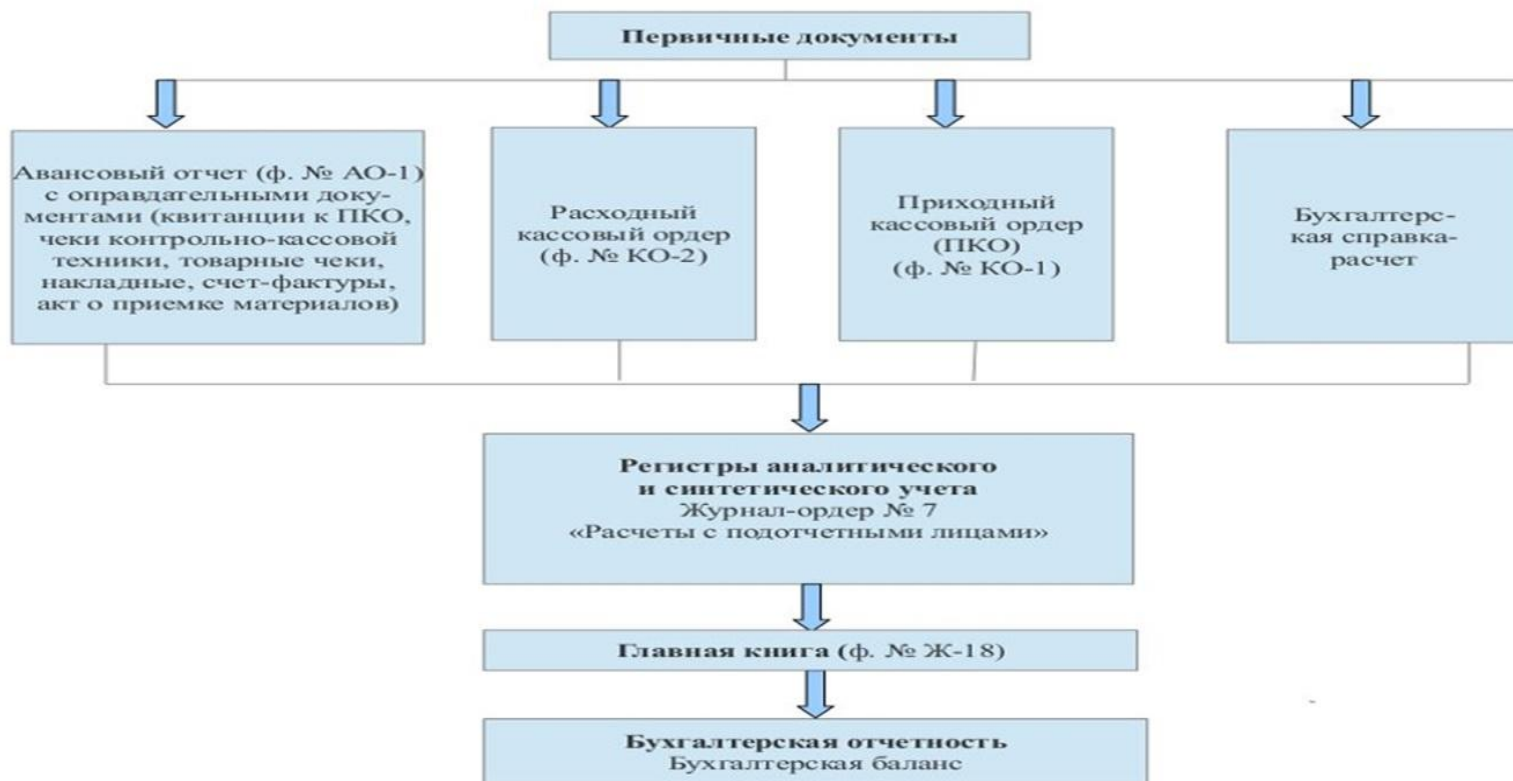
Первичные документы

Авансовый отчет (ф. № АО-1) с оправдательными документами (квитанции к ПКО, чеки контрольно-кассовой техники, товарные чеки, накладные, счет-фактуры, акт о приемке материалов)

Расходный кассовый ордер (ф. № КО-2)

Приходный кассовый ордер (ПКО) (ф. № КО-1)

Бухгалтерская справка-расчет

Регистры аналитического и синтетического учета
Журнал-ордер № 7 «Расчеты с подотчетными лицами»

Главная книга (ф. № Ж-18)

Бухгалтерская отчетность
Бухгалтерская баланс